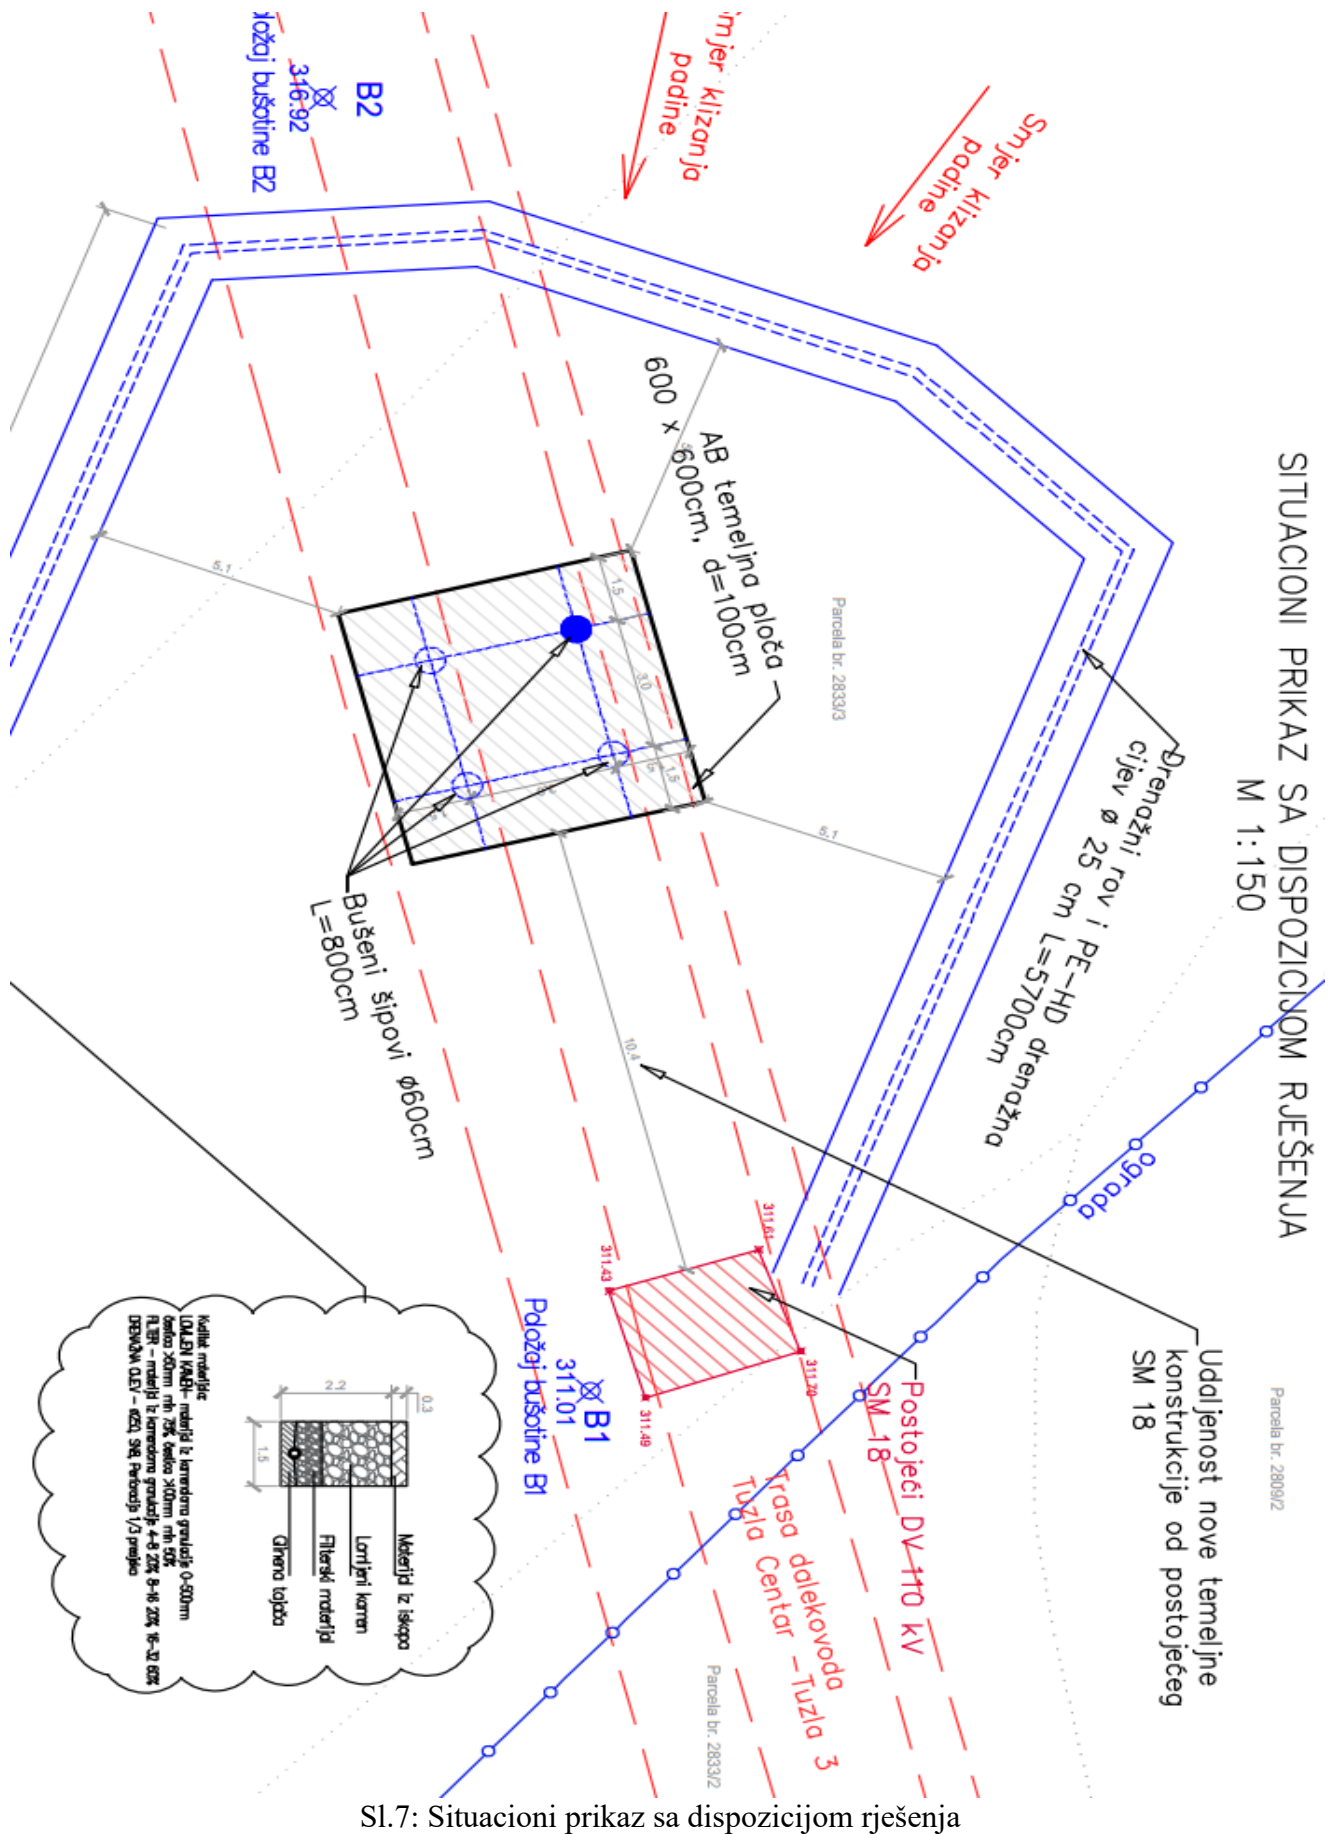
SITUACIONI PRIKAZ SA DISPOZICIJOM RJEŠENJA
M 1:150

Smjer klizanja padine

mjer klizanja padine

B2
316.92
ložaj bušotine B2

600 x 600cm, d=100cm
AB temeljna ploča

Parcela br. 2833/3

Drenažni rov i PE-HD drenažna cijev ø 25 cm L=5700cm

5,1
1,5
3,0
1,5
1,5
5,1
10,4

Bušeni šipovi ø60cm
L=800cm

ograda

Udaljenost nove temeljne konstrukcije od postojećeg SM 18

Parcela br. 2809/2

311.61
311.43
311.70
311.49

Postojeći DV 110 kV
SM 18

Trasa dalekovoda Tuzla Centar - Tuzla 3

B1
311.01
Položaj bušotine B1

Parcela br. 2833/2

2,2
0,3
1,5
Materijal iz iskopa
Lomljeni kamen
Filterski materijal
Glinena tajcba

Kvalitet materijala
LOMLJEN KAMEN - materijal iz kamenoloma granulacije 0-600mm
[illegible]
FILTER - materijal iz kamenoloma granulacije 4-8 20% 8-16 20% 16-32 60%
DRENAŽNA CIJEV - ø250, SN8, Perforacija 1/3 presjeka

Sl.7: Situacioni prikaz sa dispozicijom rješenja